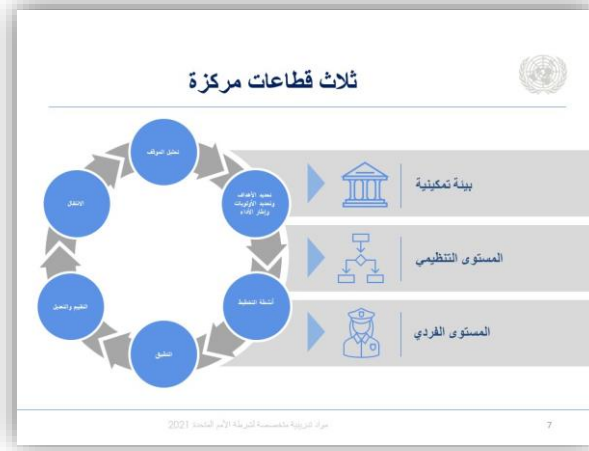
ثلاث قطاعات مركزة

بيئة تمكينية

المستوى التنظيمي

المستوى الفردي

تحليل الموقف

تحديد الأهداف وتحديد الأولويات وإطار الأداء

أنشطة التخطيط

التنفيذ

التقييم والتعديل

الانتقال

مواد تدريبية متخصصة لشرطة الأمم المتحدة 2021

7